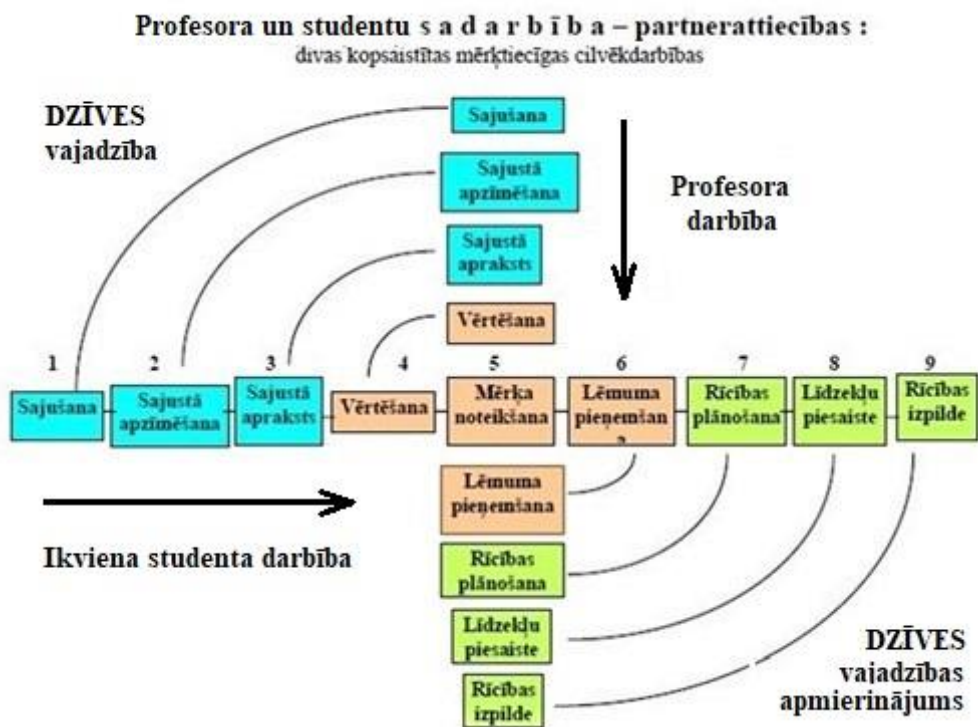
Profesora un studentu s a d a r b ī b a – partnerattiecības :
divas kopsaistītas mērķtiecīgas cilvēkdarbības

DZĪVES vajadzība

Sajušana

Sajustā apzīmēšana

Sajustā apraksts

Vērtēšana

Profesora darbība

1 Sajušana
2 Sajustā apzīmēšana
3 Sajustā apraksts
4 Vērtēšana
5 Mērķa noteikšana
6 Lēmuma pieņemšana
7 Rīcības plānošana
8 Līdzekļu piesaiste
9 Rīcības izpilde

Lēmuma pieņemšana

Rīcības plānošana

Līdzekļu piesaiste

Rīcības izpilde

Ikviena studenta darbība

DZĪVES vajadzības apmierinājums